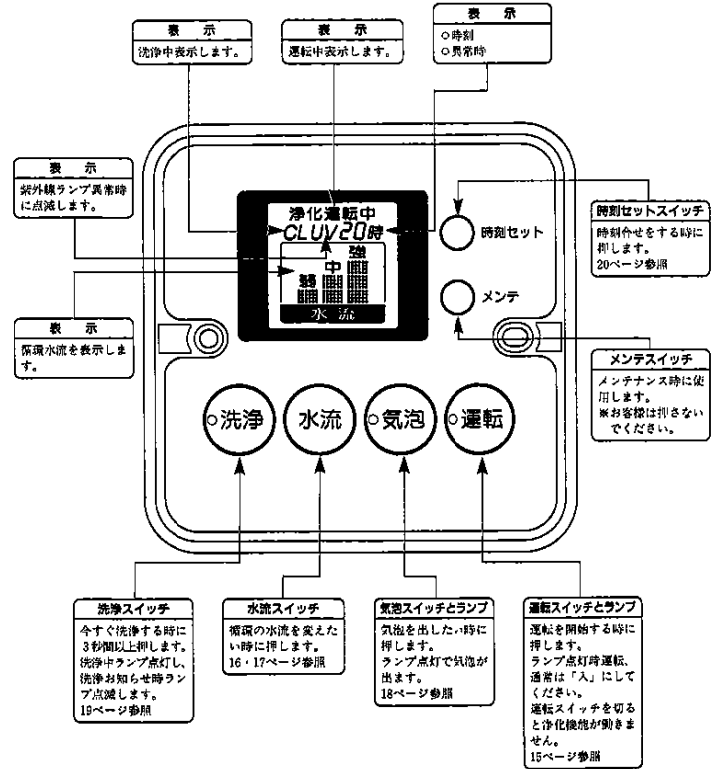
表示
洗浄中表示します。

表示
運転中表示します。

表示
○時刻
○異常時

表示
紫外線ランプ異常時に点滅します。

浄化運転中
CLUV20時
強
中
弱
水流

時刻セット

時刻セットスイッチ
時刻合せをする時に押します。
20ページ参照

メンテ

表示
循環水流を表示します。

メンテスイッチ
メンテナンス時に使用します。
※お客様は押さないでください。

洗浄
水流
気泡
運転

洗浄スイッチ
今すぐ洗浄する時に3秒間以上押します。
洗浄中ランプ点灯し、洗浄お知らせ時ランプ点滅します。
19ページ参照

水流スイッチ
循環の水流を変えたい時に押します。
16・17ページ参照

気泡スイッチとランプ
気泡を出したい時に押します。
ランプ点灯で気泡が出ます。
18ページ参照

運転スイッチとランプ
運転を開始する時に押します。
ランプ点灯時運転、通常は「入」にしてください。
運転スイッチを切ると浄化機能が働きません。
15ページ参照